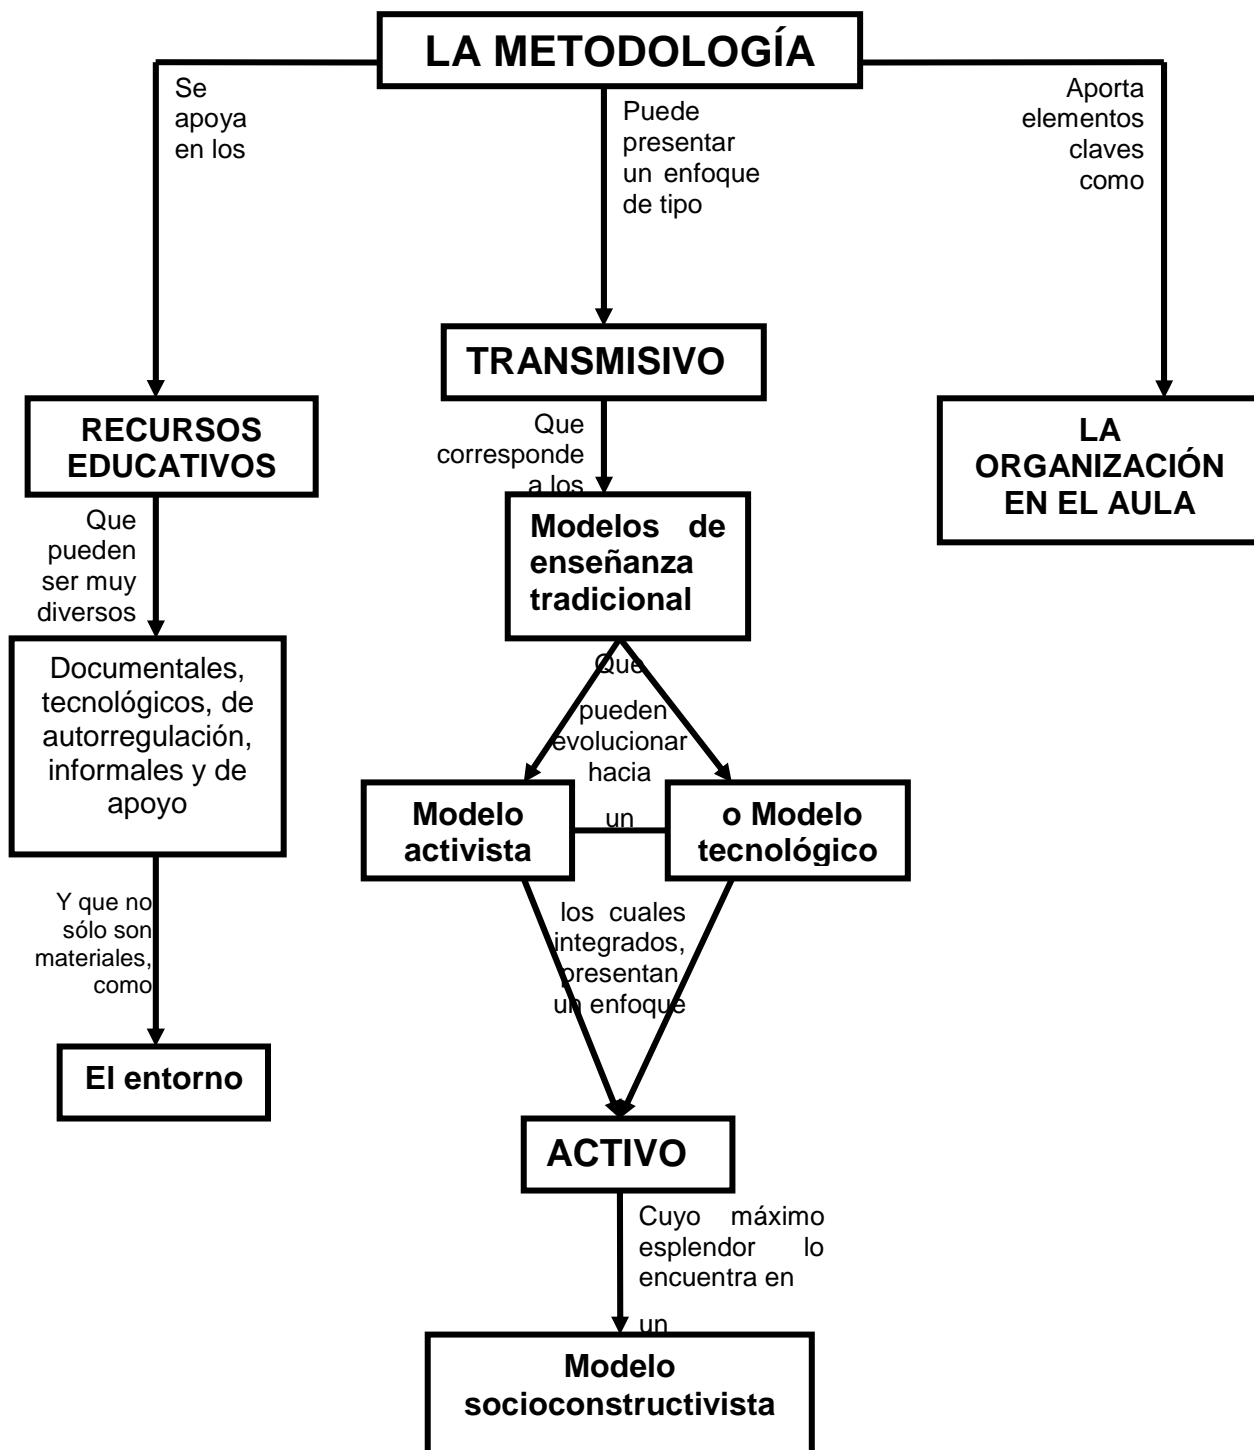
LA METODOLOGÍA

Se apoya en los

RECURSOS EDUCATIVOS

Que pueden ser muy diversos

Documentales, tecnológicos, de autorregulación, informales y de apoyo

Y que no sólo son materiales, como

El entorno

Puede presentar un enfoque de tipo

TRANSMISIVO

Que corresponde a los

Modelos de enseñanza tradicional

Que pueden evolucionar hacia un

Modelo activista

o Modelo tecnológico

los cuales integrados, presentan un enfoque

ACTIVO

Cuyo máximo esplendor lo encuentra en un

Modelo socioconstructivista

Aporta elementos claves como

LA ORGANIZACIÓN EN EL AULA